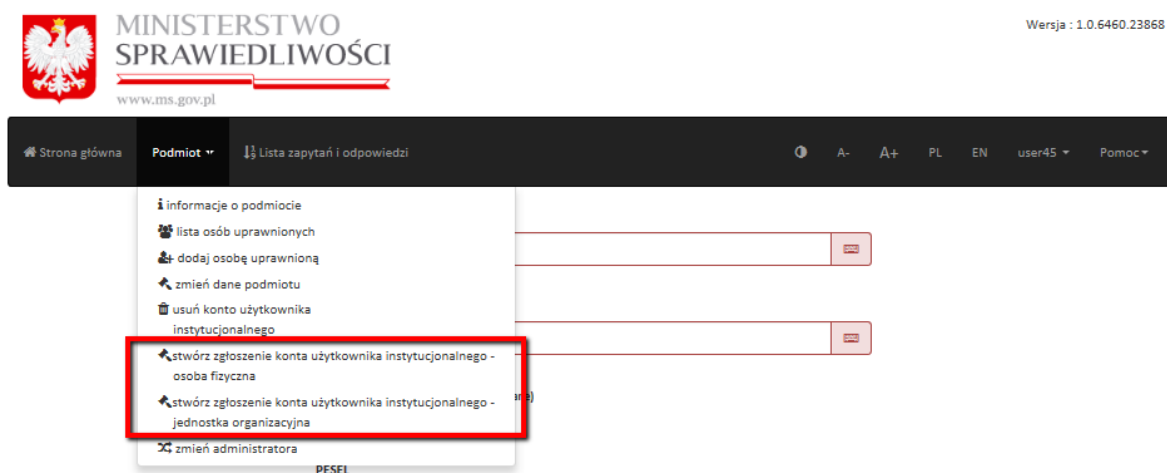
MINISTERSTWO
SPRAWIEDLIWOŚCI
www.ms.gov.pl

Wersja : 1.0.6460.23868

Strona główna
Podmiot
Lista zapytań i odpowiedzi
A-
A+
PL
EN
user45
Pomoc

informacje o podmiocie
lista osób uprawnionych
dodaj osobę uprawnioną
zmień dane podmiotu
usuń konto użytkownika instytucjonalnego
stwórz zgłoszenie konta użytkownika instytucjonalnego - osoba fizyczna
stwórz zgłoszenie konta użytkownika instytucjonalnego - jednostka organizacyjna
zmień administratora

PESEL